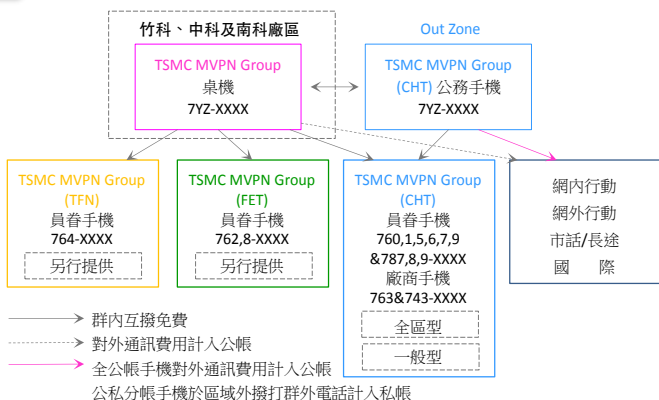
竹科、中科及南科廠區

Out Zone

TSMC MVPN Group
桌機
7YZ-XXXX

TSMC MVPN Group
(CHT) 公務手機
7YZ-XXXX

TSMC MVPN Group
(TFN)
員眷手機
764-XXXX
另行提供

TSMC MVPN Group
(FET)
員眷手機
762,8-XXXX
另行提供

TSMC MVPN Group
(CHT)
員眷手機
760,1,5,6,7,9
&787,8,9-XXXX
廠商手機
763&743-XXXX
全區型
一般型

網內行動
網外行動
市話/長途
國　際

群內互撥免費
對外通訊費用計入公帳
全公帳手機對外通訊費用計入公帳
公私分帳手機於區域外撥打群外電話計入私帳